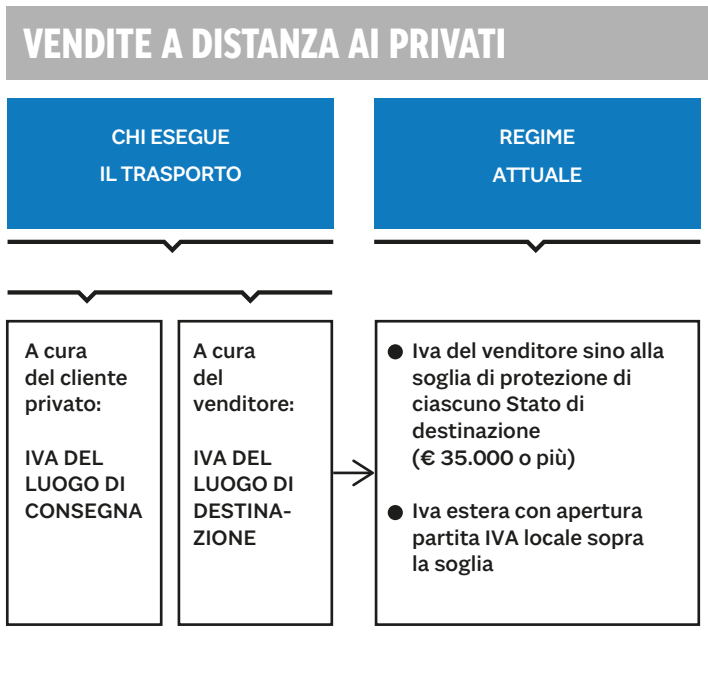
VENDITE A DISTANZA AI PRIVATI

CHI ESEGUE IL TRASPORTO

REGIME ATTUALE

A cura del cliente privato:

IVA DEL LUOGO DI CONSEGNA

A cura del venditore:

IVA DEL LUOGO DI DESTINAZIONE

Iva del venditore sino alla soglia di protezione di ciascuno Stato di destinazione (€ 35.000 o più)

Iva estera con apertura partita IVA locale sopra la soglia